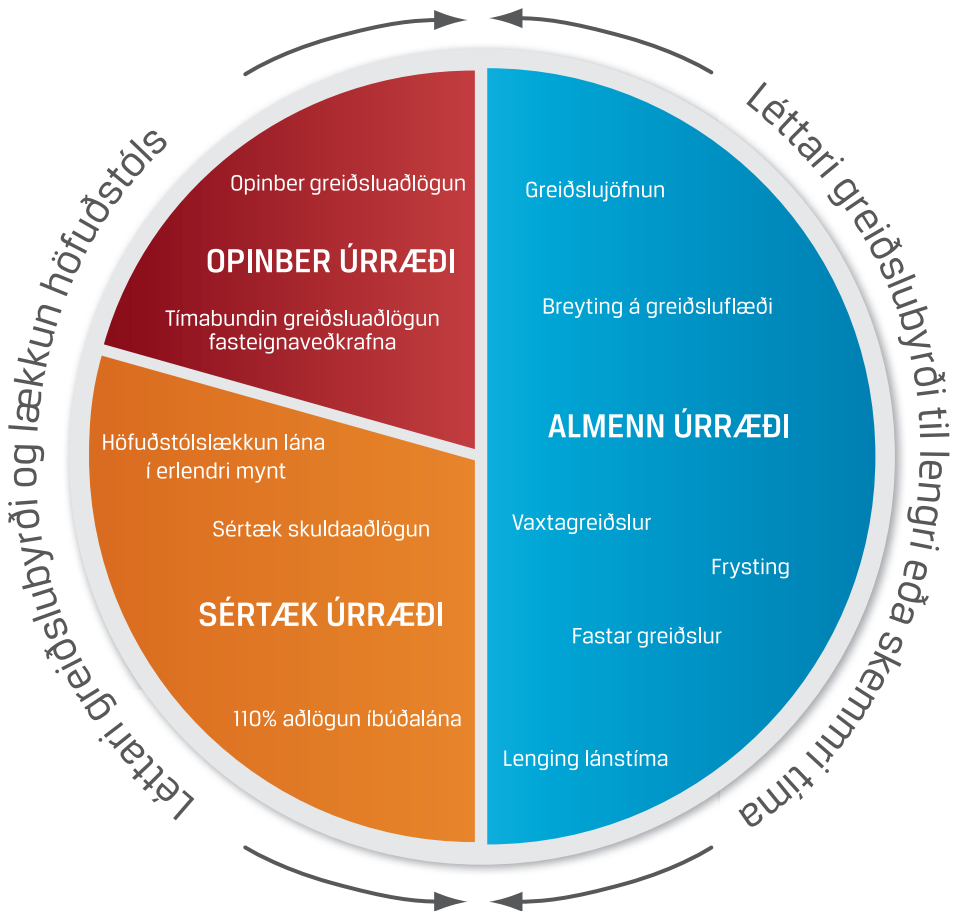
Léttari greiðslubyrði og lækkun höfuðstóls

Opinber greiðsluaðlögun

OPINBER ÚRRÆÐI

Tímabundin greiðsluaðlögun fasteignaveðkrafna

Höfuðstólslækkun lána í erlendri mynt

Sértæk skuldaaðlögun

SÉRTÆK ÚRRÆÐI

110% aðlögun íbúðalána

Léttari greiðslubyrði til lengri eða skemmri tíma

Greiðslujöfnun

Breyting á greiðsluflæði

ALMENN ÚRRÆÐI

Vaxtagreiðslur

Frysting

Fastar greiðslur

Lenging lánstíma